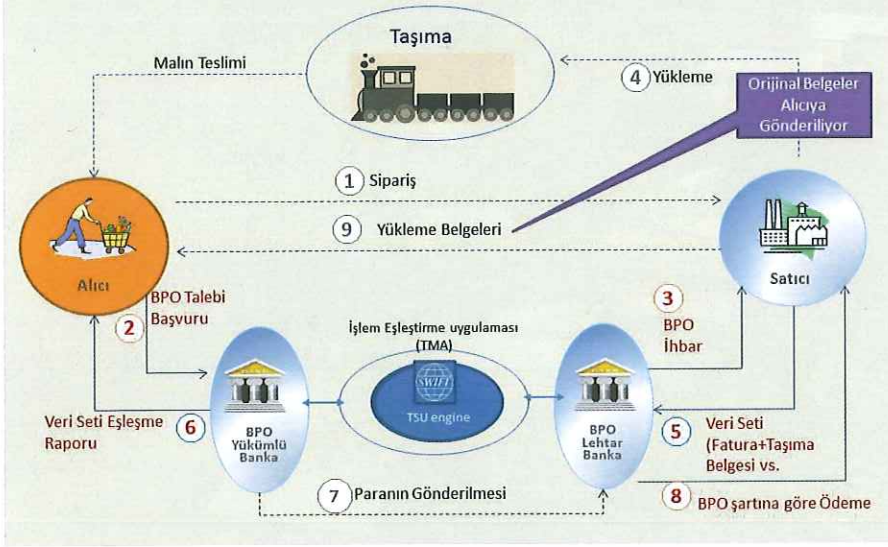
Taşıma

Malın Teslimi

4 Yükleme

Orijinal Belgeler Alıcıya Gönderiliyor

1 Sipariş

9 Yükleme Belgeleri

Alıcı

Satıcı

BPO Talebi
2 Başvuru

3
BPO
İhbar

İşlem Eşleştirme uygulaması (TMA)

SWIFT

TSU engine

Veri Seti Eşleşme Raporu

6

BPO Yükümlü Banka

BPO Lehtar Banka

5 Veri Seti (Fatura+Taşıma Belgesi vs.

7 Paranın Gönderilmesi

8 BPO şartına göre Ödeme